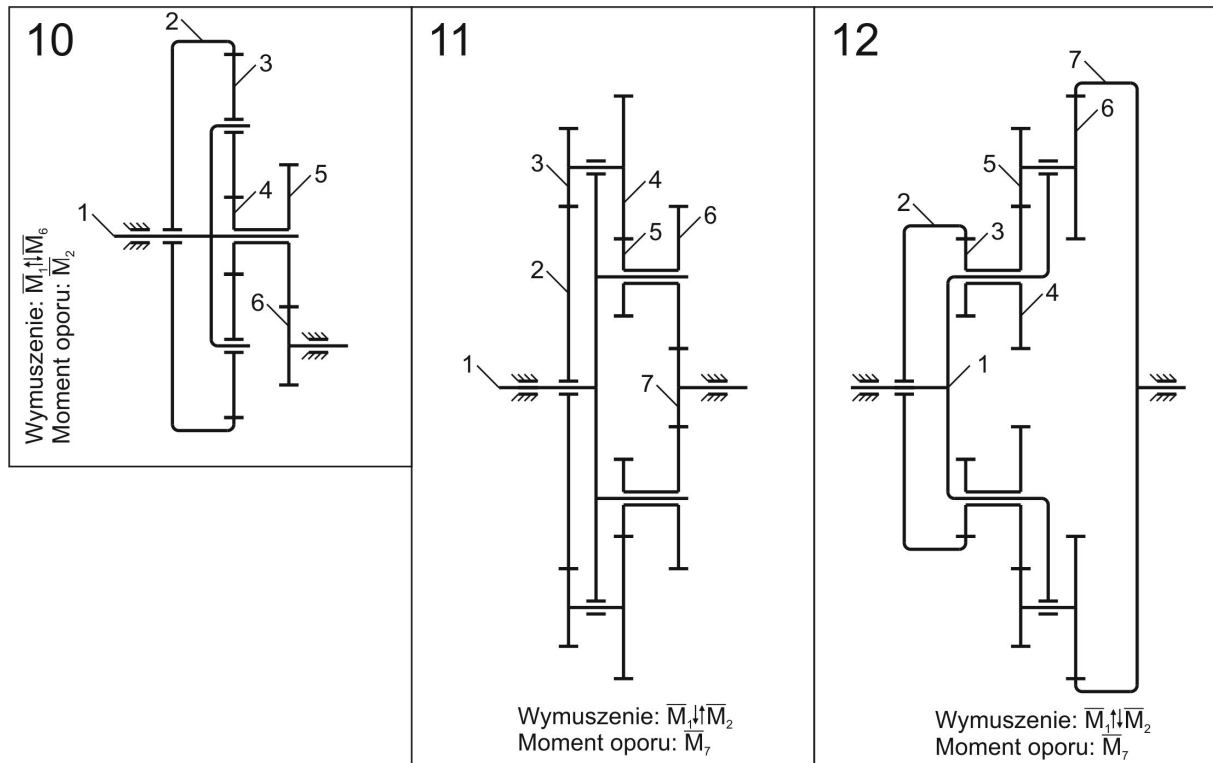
10

2
3
5
4
1
6

Wymuszenie: $\overline{M}_1 \uparrow\downarrow \overline{M}_6$
Moment oporu: $\overline{M}_2$

11

3
4
6
5
2
1
7

Wymuszenie: $\overline{M}_1 \downarrow\uparrow \overline{M}_2$
Moment oporu: $\overline{M}_7$

12

7
6
5
2
3
4
1

Wymuszenie: $\overline{M}_1 \uparrow\downarrow \overline{M}_2$
Moment oporu: $\overline{M}_7$